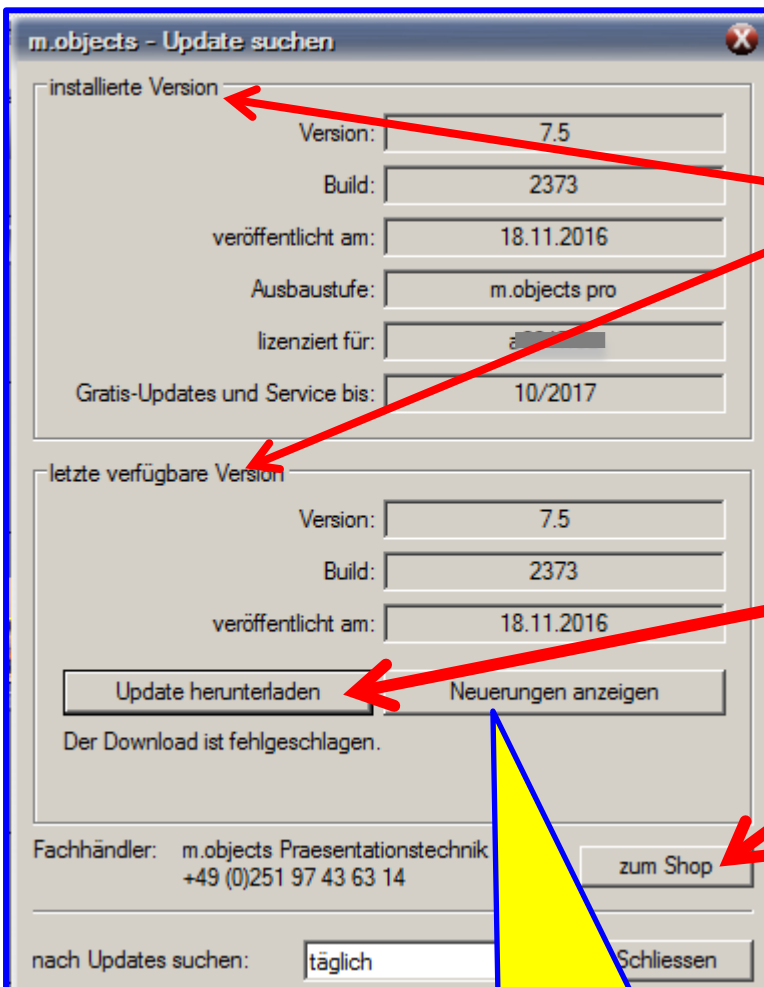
m.objects - Update suchen

installierte Version

Version: 7.5

Build: 2373

veröffentlicht am: 18.11.2016

Ausbaustufe: m.objects pro

lizenziert für: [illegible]

Gratis-Updates und Service bis: 10/2017

letzte verfügbare Version

Version: 7.5

Build: 2373

veröffentlicht am: 18.11.2016

Update herunterladen

Neuerungen anzeigen

Der Download ist fehlgeschlagen.

Fachhändler: m.objects Praesentationstechnik +49 (0)251 97 43 63 14

zum Shop

nach Updates suchen: täglich

Schliessen